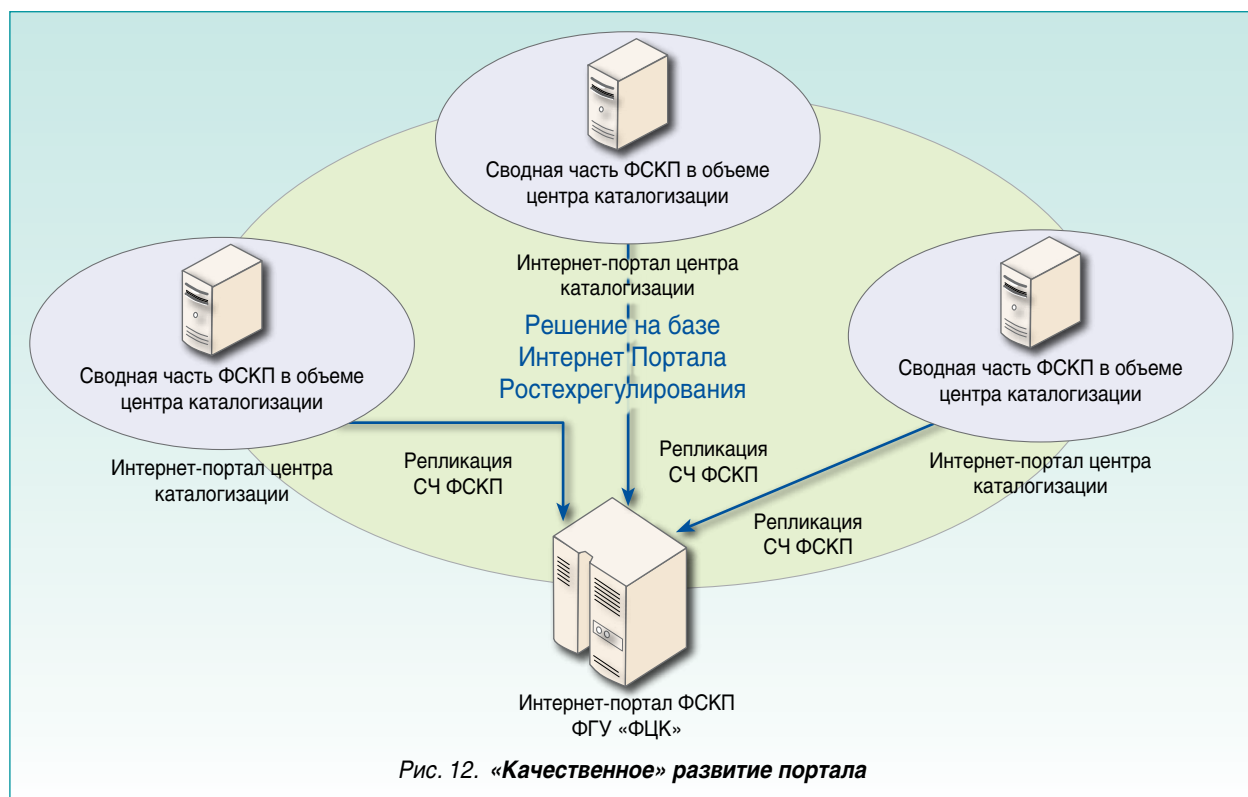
Сводная часть ФСКП в объеме центра каталогизации

Интернет-портал центра каталогизации

Решение на базе Интернет Портала Ростехрегулирования

Сводная часть ФСКП в объеме центра каталогизации

Сводная часть ФСКП в объеме центра каталогизации

Интернет-портал центра каталогизации

Репликация СЧ ФСКП

Репликация СЧ ФСКП

Интернет-портал центра каталогизации

Репликация СЧ ФСКП

Интернет-портал ФСКП ФГУ «ФЦК»

Рис. 12. «Качественное» развитие портала